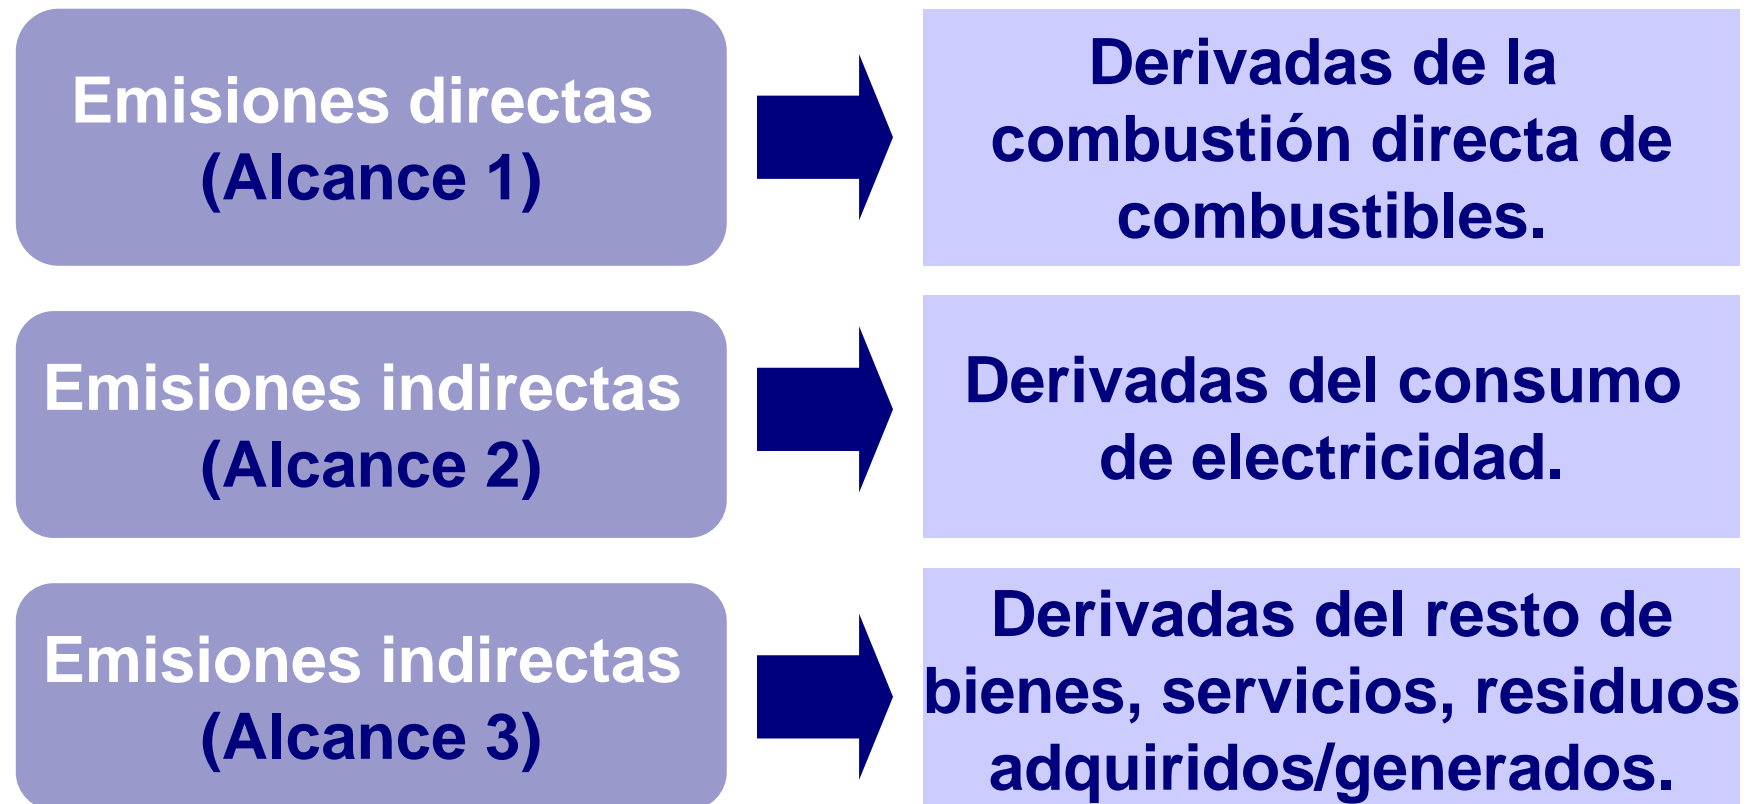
Emisiones directas
(Alcance 1)

Derivadas de la combustión directa de combustibles.

Emisiones indirectas
(Alcance 2)

Derivadas del consumo de electricidad.

Emisiones indirectas
(Alcance 3)

Derivadas del resto de bienes, servicios, residuos adquiridos/generados.